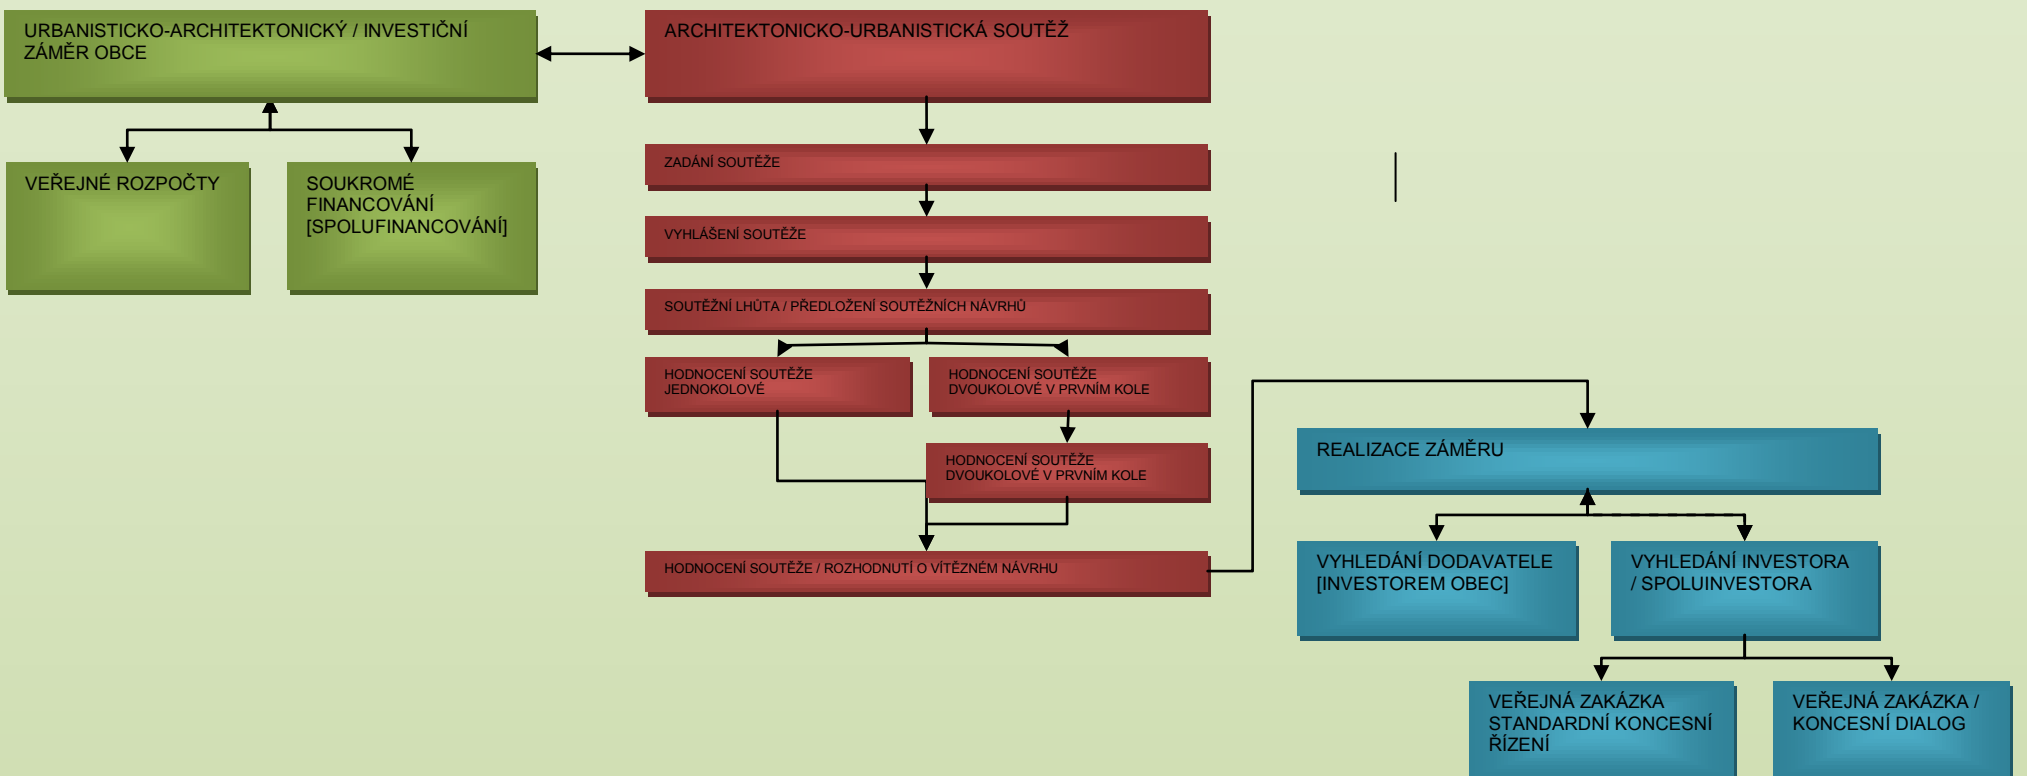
URBANISTICKO-ARCHITEKTONICKÝ / INVESTIČNÍ ZÁMĚR OBCE

VEŘEJNÉ ROZPOČTY

SOUKROMÉ FINANCOVÁNÍ [SPOLUFINANCOVÁNÍ]

ARCHITEKTONICKO-URBANISTICKÁ SOUTĚŽ

ZADÁNÍ SOUTĚŽE

VYHLÁŠENÍ SOUTĚŽE

SOUTĚŽNÍ LHŮTA / PŘEDLOŽENÍ SOUTĚŽNÍCH NÁVRHŮ

HODNOCENÍ SOUTĚŽE JEDNOKOLOVÉ

HODNOCENÍ SOUTĚŽE DVOUKOLOVÉ V PRVNÍM KOLE

HODNOCENÍ SOUTĚŽE DVOUKOLOVÉ V PRVNÍM KOLE

HODNOCENÍ SOUTĚŽE / ROZHODNUTÍ O VÍTĚZNÉM NÁVRHU

REALIZACE ZÁMĚRU

VYHLEDÁNÍ DODAVATELE [INVESTOREM OBEC]

VYHLEDÁNÍ INVESTORA / SPOLUINVESTORA

VEŘEJNÁ ZAKÁZKA STANDARDNÍ KONCESNÍ ŘÍZENÍ

VEŘEJNÁ ZAKÁZKA / KONCESNÍ DIALOG